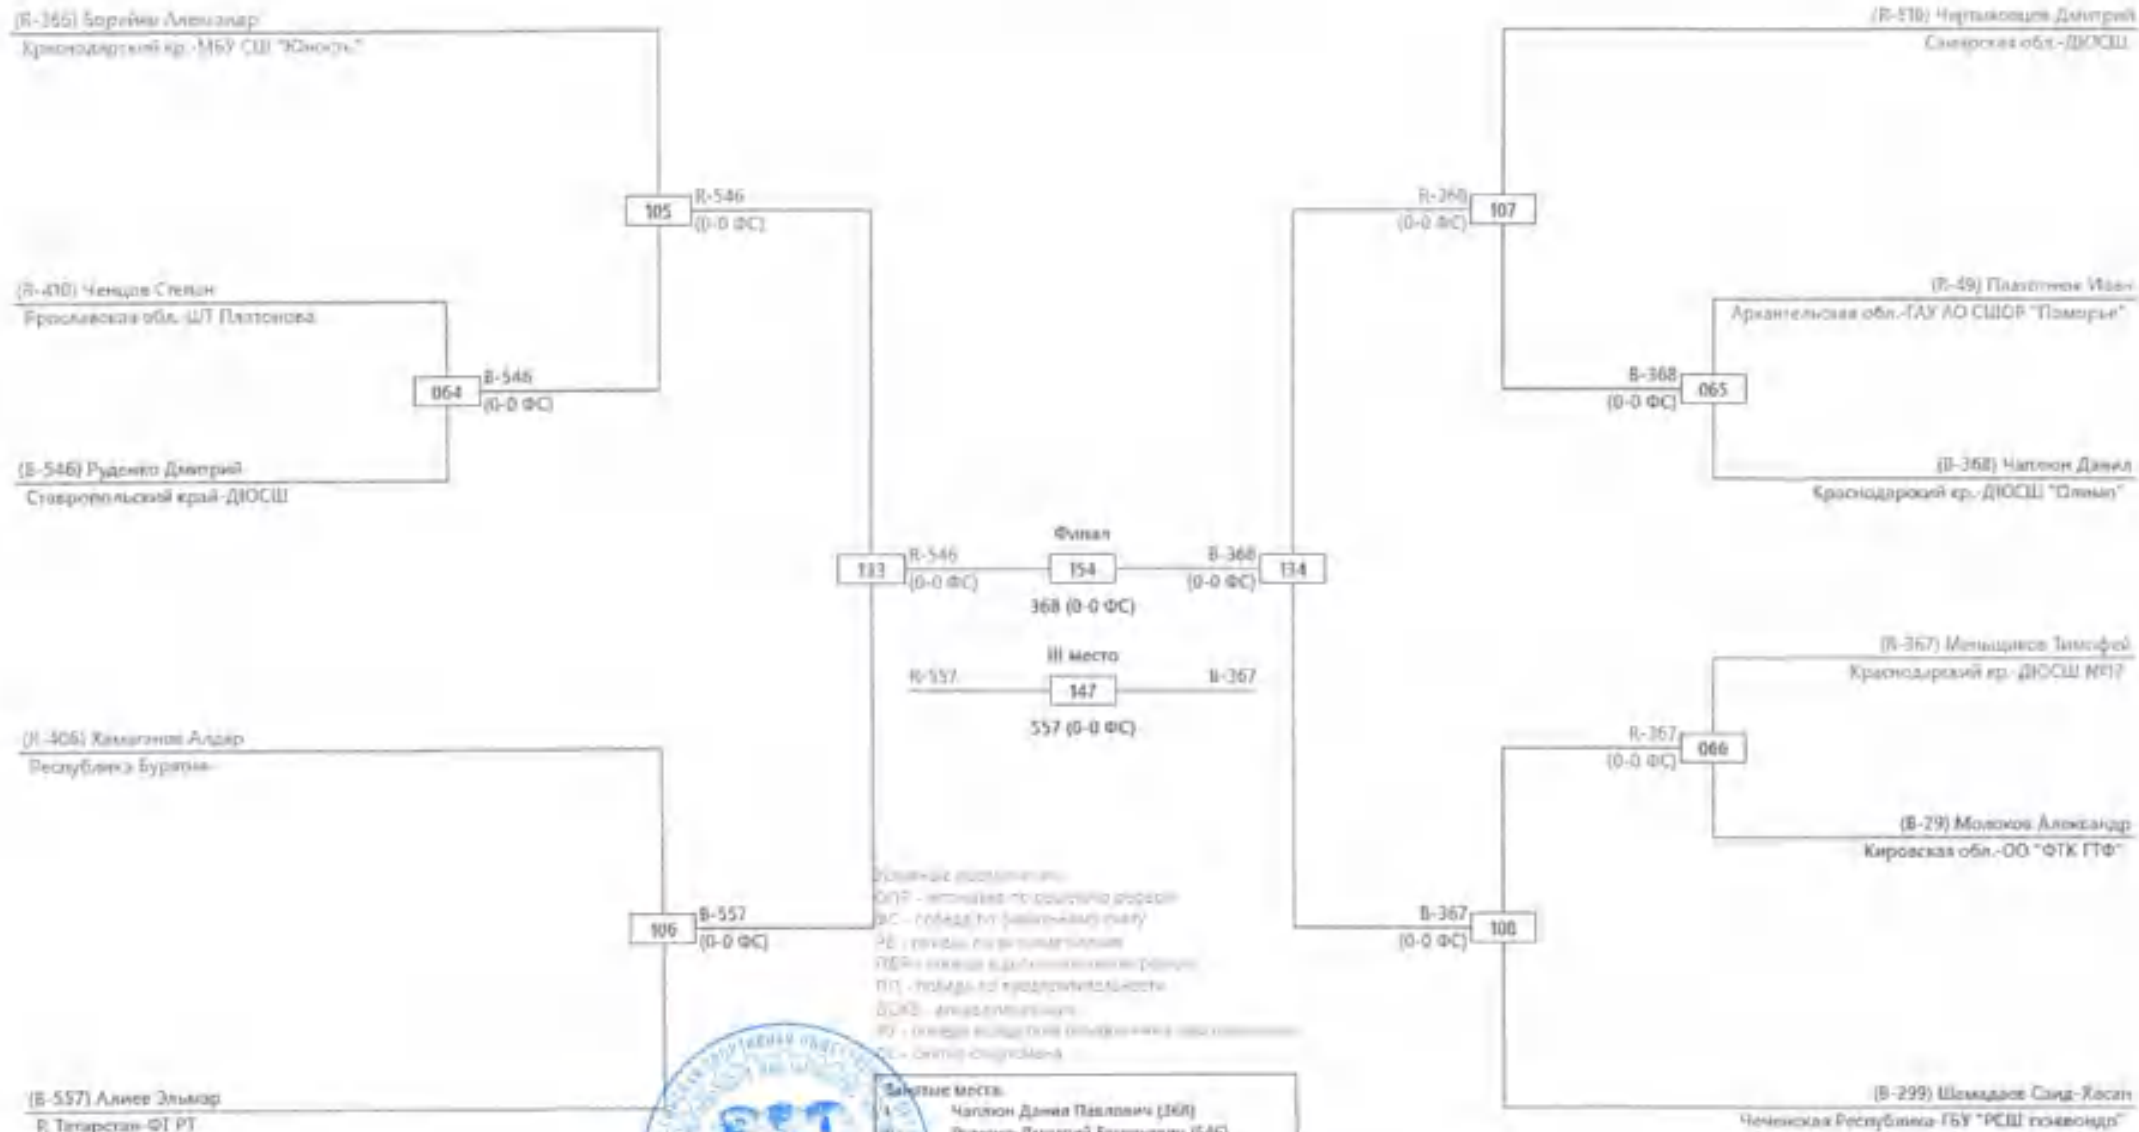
(R-365) Борейко Александр
Краснодарский кр.-МБУ СШ "Юность"

(R-410) Ченцов Степан
Ярославская обл.-ШТ Платонова

(B-546) Руденко Дмитрий
Ставропольский край-ДЮСШ

105 R-546 (0-0 ФС)

064 B-546 (0-0 ФС)

(R-406) Хамаганов Алдар
Республика Бурятия-

106 B-557 (0-0 ФС)

(B-557) Алиев Эльмар
Р. Татарстан-ФГ РТ

133 R-546 (0-0 ФС)

Финал
154
368 (0-0 ФС)

III место
R-557 147 B-367
557 (0-0 ФС)

B-368 (0-0 ФС) 134

(R-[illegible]) Чертыковцев Дмитрий
Самарская обл.-ДЮСШ

R-368 (0-0 ФС) 107

(R-49) Плотников Иван
Архангельская обл.-ГАУ АО СШОР "Поморье"

B-368 (0-0 ФС) 065

(B-368) Чаплюн Давид
Краснодарский кр.-ДЮСШ "Олимп"

(R-367) Меньшиков Тимофей
Краснодарский кр.-ДЮСШ №17

R-367 (0-0 ФС) 066

(B-29) Молоков Александр
Кировская обл.-ОО "ФТК ГТФ"

B-367 (0-0 ФС) 108

(B-299) Шамадаев Саид-Хасан
Чеченская Республика-ГБУ "РСШ по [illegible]"

Условные обозначения:
ОПР - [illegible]
ФС - победа по финальному счёту
РБ - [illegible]
ПДР - победа в дополнительном раунде
ПП - победа по предупреждениям
ДСКВ - дисквалификация
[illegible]
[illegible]

Занятые места:
1. Чаплюн Давид Павлович (368)
2. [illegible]